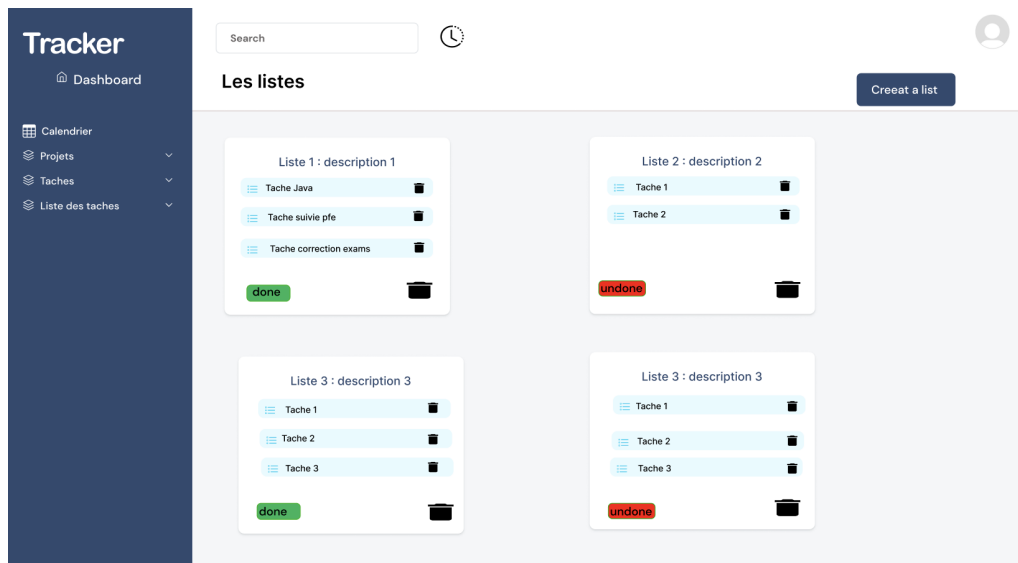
Tracker

Dashboard

Calendrier
Projets
Taches
Liste des taches

Search

Les listes

Creeat a list

Liste 1 : description 1
Tache Java
Tache suivie pfe
Tache correction exams
done

Liste 2 : description 2
Tache 1
Tache 2
undone

Liste 3 : description 3
Tache 1
Tache 2
Tache 3
done

Liste 3 : description 3
Tache 1
Tache 2
Tache 3
undone